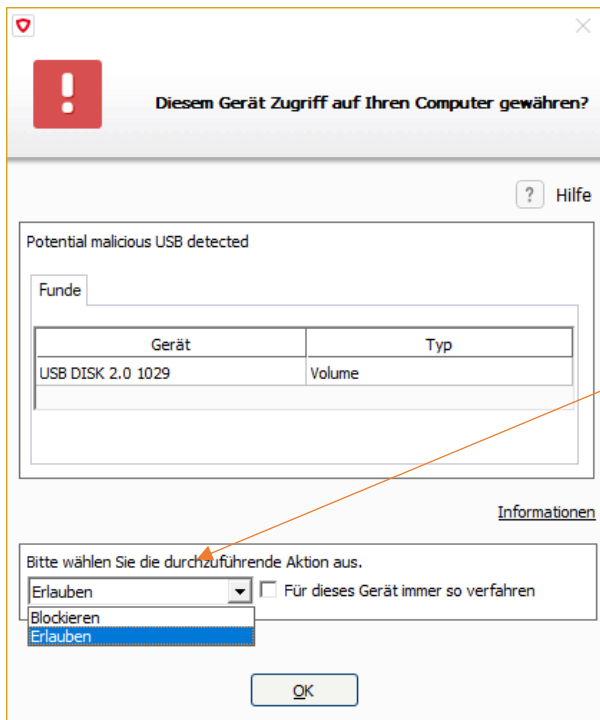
Diesem Gerät Zugriff auf Ihren Computer gewähren?

? Hilfe

Potential malicious USB detected

Funde

| Gerät | Typ |
|---|---|
| USB DISK 2.0 1029 | Volume |

Informationen

Bitte wählen Sie die durchzuführende Aktion aus.

Erlauben

Für dieses Gerät immer so verfahren

Blockieren
Erlauben

OK